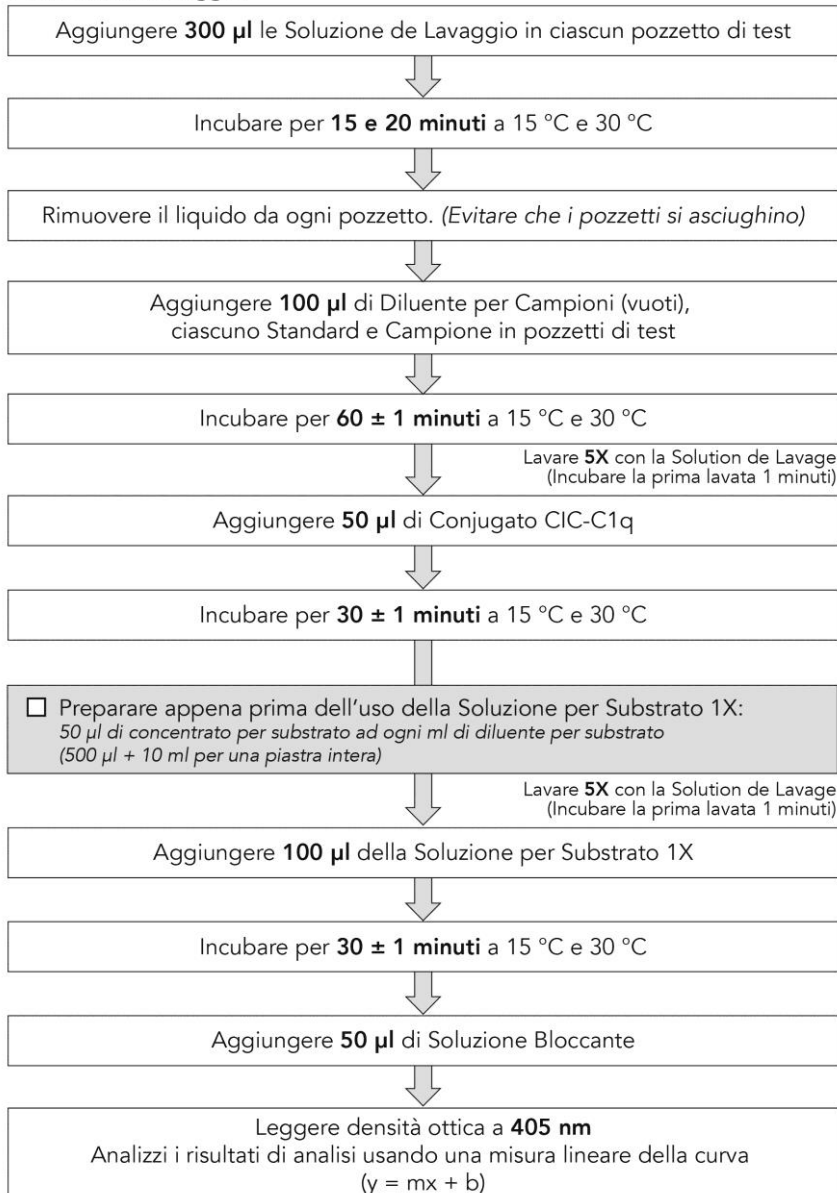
Aggiungere **300 µl** le Soluzione de Lavaggio in ciascun pozzetto di test

Incubare per **15 e 20 minuti** a 15 °C e 30 °C

Rimuovere il liquido da ogni pozzetto. *(Evitare che i pozzetti si asciughino)*

Aggiungere **100 µl** di Diluente per Campioni (vuoti), ciascuno Standard e Campione in pozzetti di test

Incubare per **60 ± 1 minuti** a 15 °C e 30 °C

Lavare **5X** con la Solution de Lavage (Incubare la prima lavata 1 minuti)

Aggiungere **50 µl** di Conjugato CIC-C1q

Incubare per **30 ± 1 minuti** a 15 °C e 30 °C

☐ Preparare appena prima dell'uso della Soluzione per Substrato 1X:
*50 µl di concentrato per substrato ad ogni ml di diluente per substrato (500 µl + 10 ml per una piastra intera)*

Lavare **5X** con la Solution de Lavage (Incubare la prima lavata 1 minuti)

Aggiungere **100 µl** della Soluzione per Substrato 1X

Incubare per **30 ± 1 minuti** a 15 °C e 30 °C

Aggiungere **50 µl** di Soluzione Bloccante

Leggere densità ottica a **405 nm**
Analizzi i risultati di analisi usando una misura lineare della curva
$(y = mx + b)$